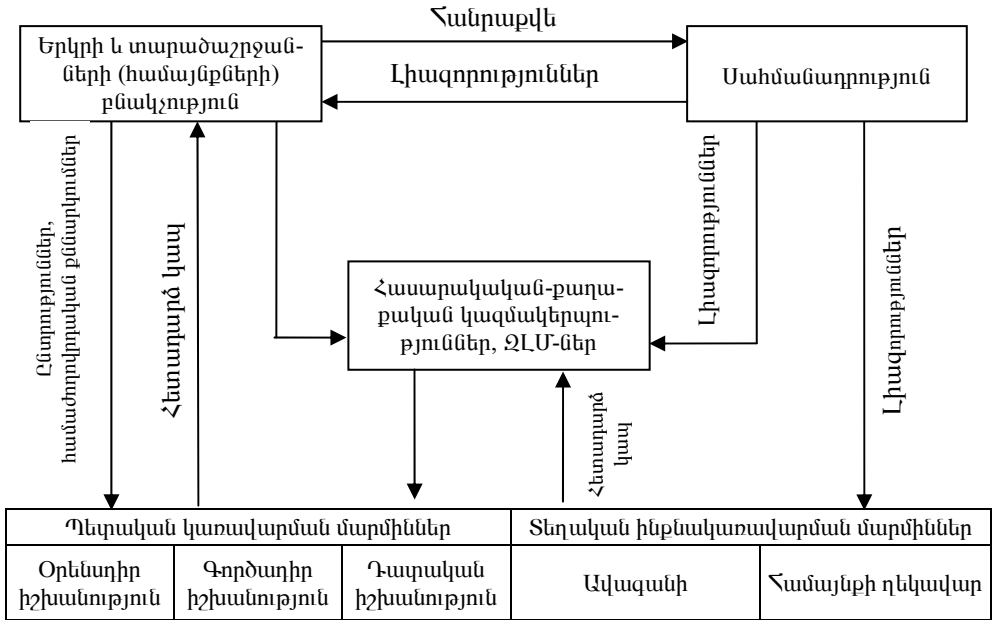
Հանրաքվե

Երկրի և տարածաշրջանների (համայնքների) բնակչություն

Լիազորություններ

Սահմանադրություն

Ընտրություններ, համամարդկային քննարկումներ

Հետադարձ կապ

Հասարակական-քաղաքական կազմակերպություններ, ԶԼՄ-ներ

Լիազորություններ

Լիազորություններ

Հետադարձ կապ

Պետական կառավարման մարմիններ

Տեղական ինքնակառավարման մարմիններ

| Օրենսդիր իշխանություն | Գործադիր իշխանություն | Դատական իշխանություն | Ավագանի | Համայնքի ղեկավար |
|---|---|---|---|---|